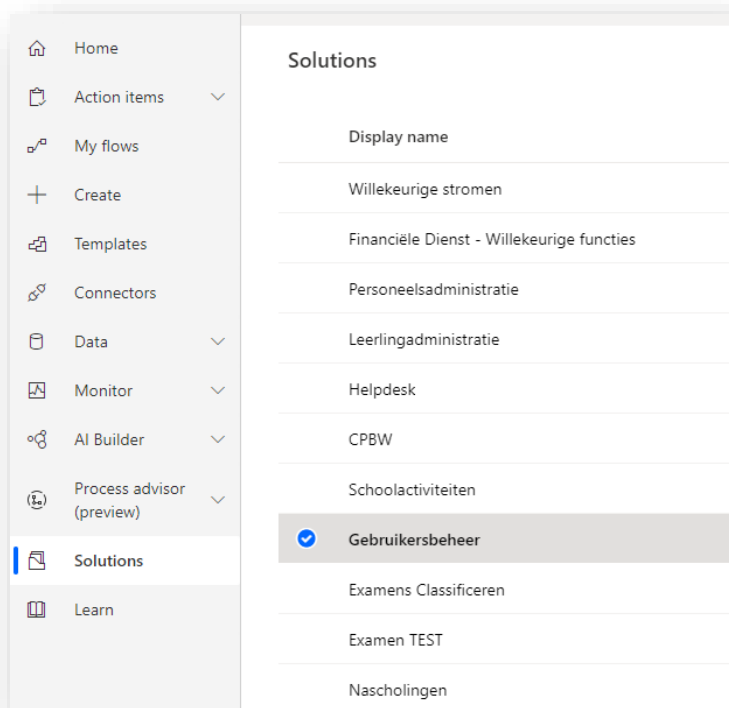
Home
Action items
My flows
Create
Templates
Connectors
Data
Monitor
AI Builder
Process advisor (preview)
Solutions
Learn

Solutions

Display name
Willekeurige stromen
Financiële Dienst - Willekeurige functies
Personeelsadministratie
Leerlingadministratie
Helpdesk
CPBW
Schoolactiviteiten
Gebruikersbeheer
Examens Classificeren
Examen TEST
Nascholingen